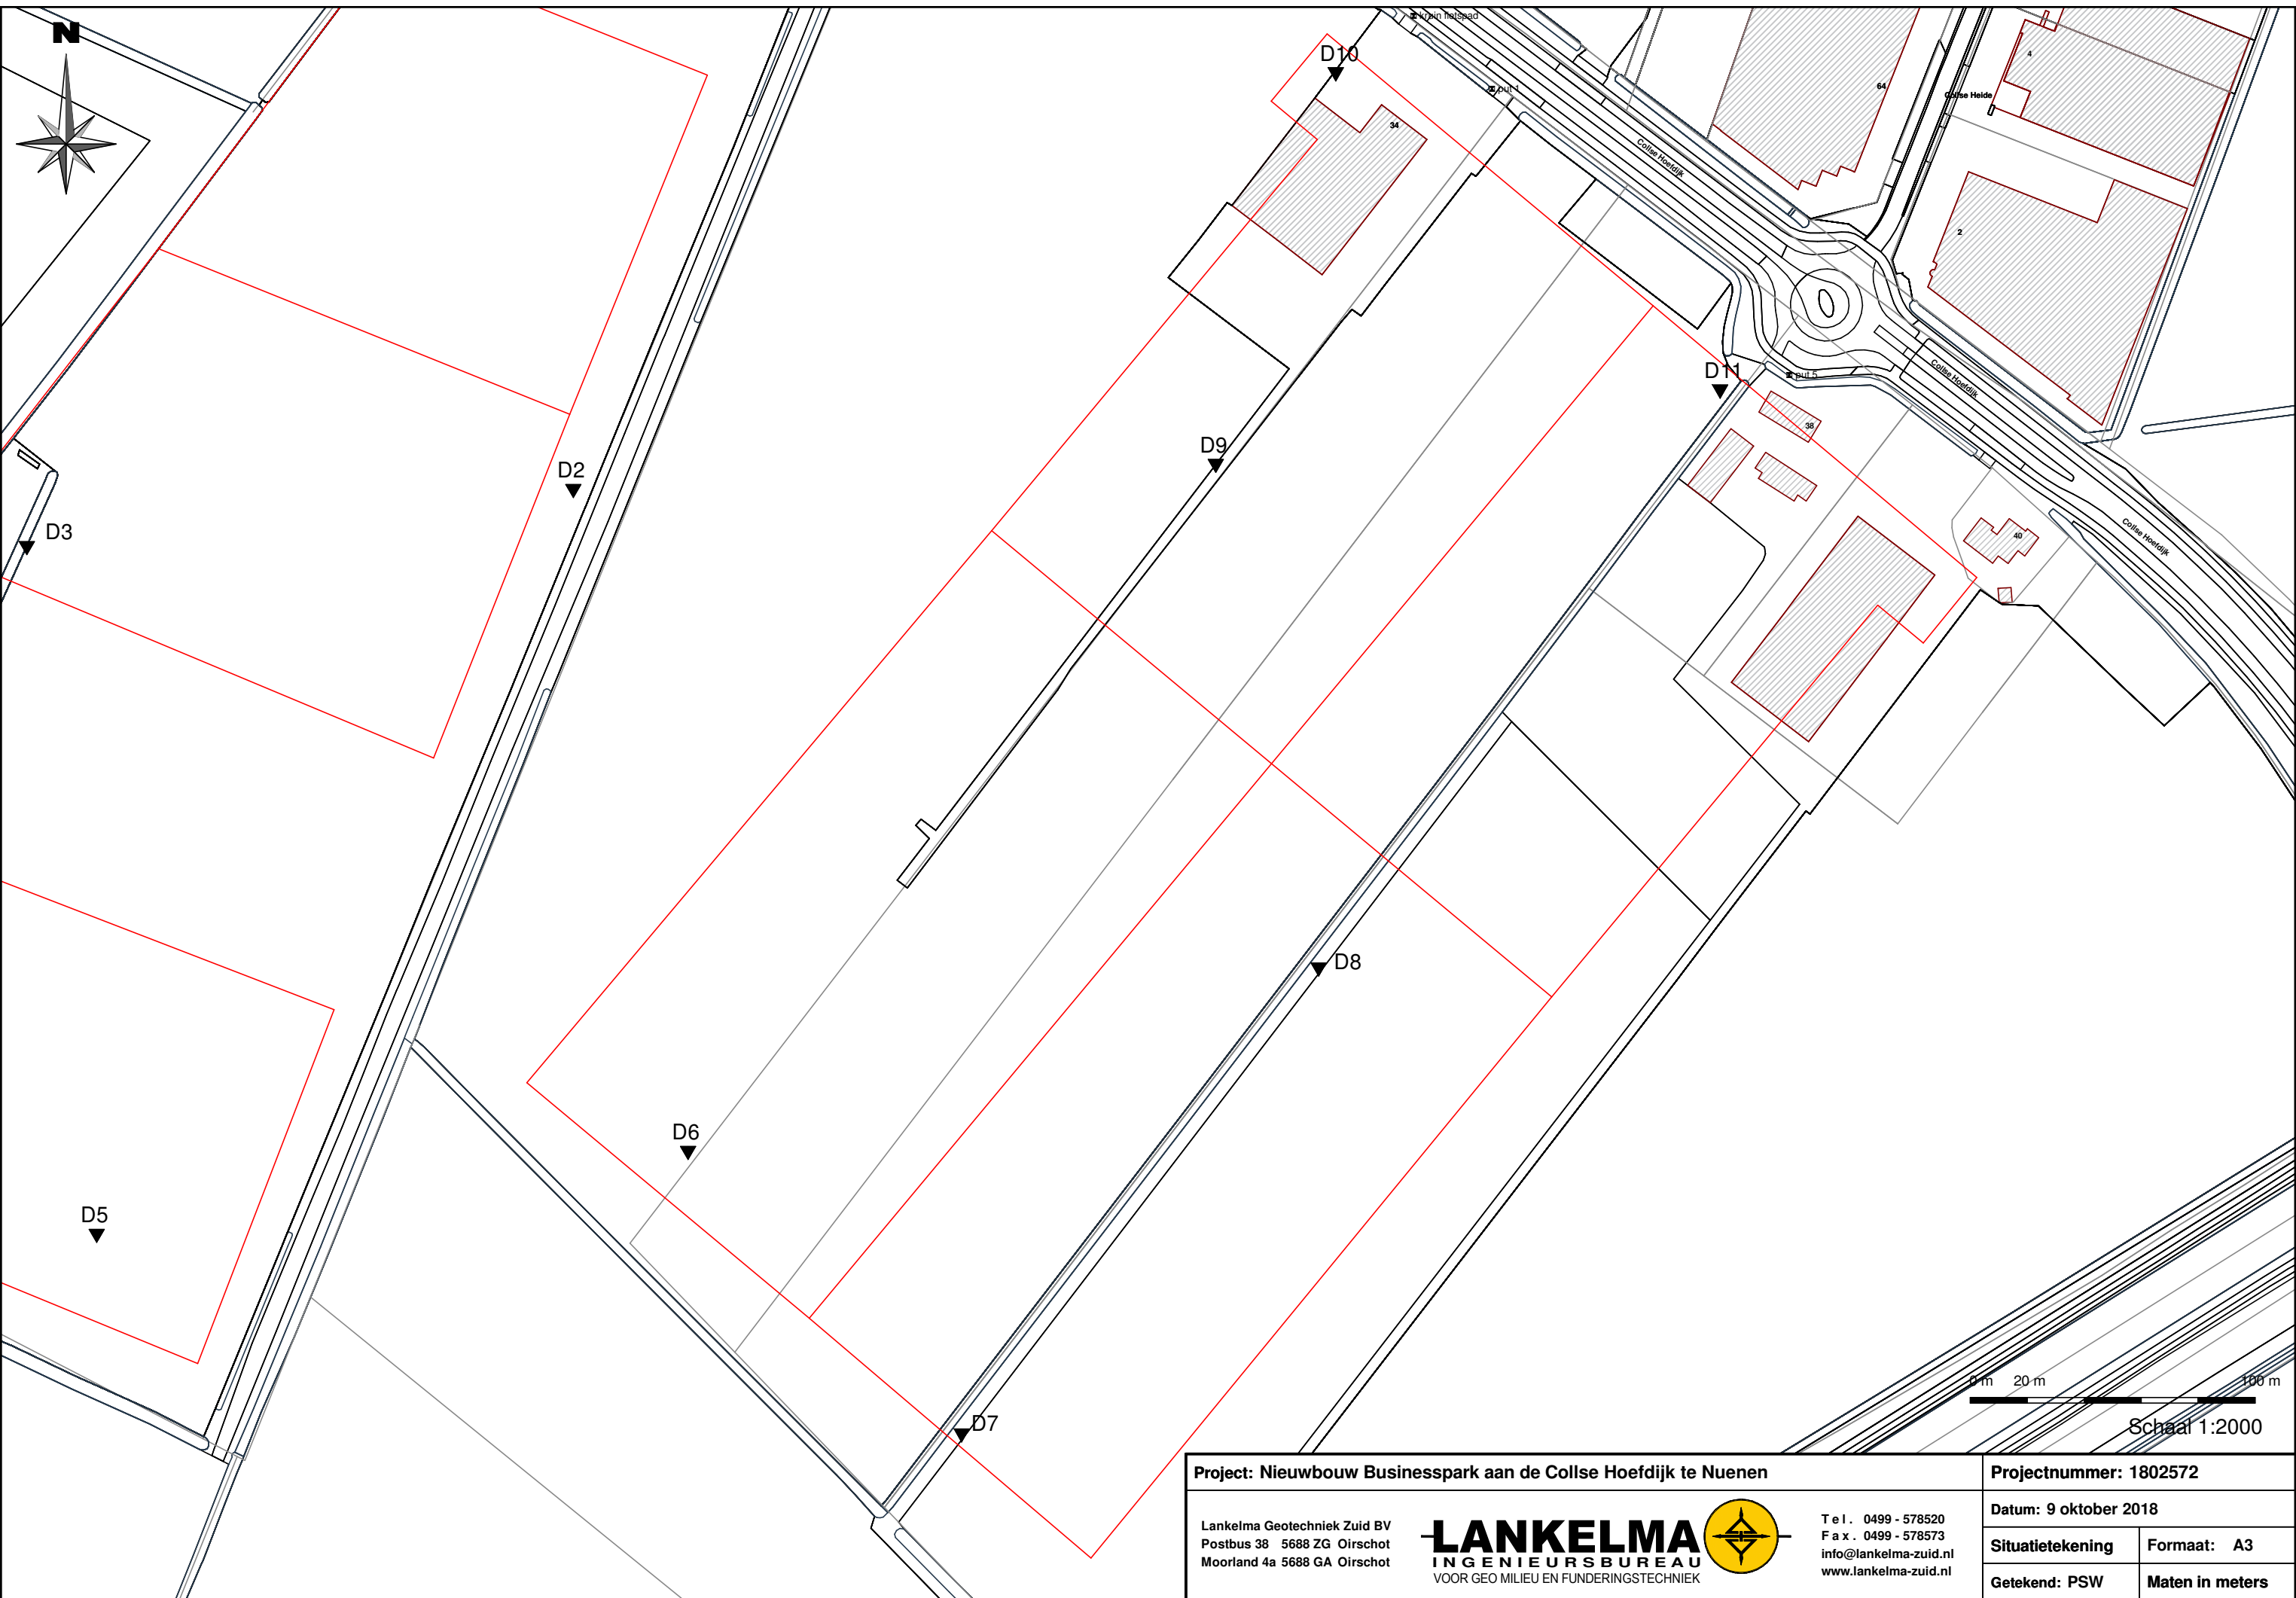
N

D10
D2
D3
D9
D11
D8
D6
D5
D7

34
64
4
2
38
40
Collse Heide
Collse Hoefdijk
Collse Hoefdijk
Collse Hoefdijk
put 1
put 5
Vrijlin fietspad

0 m 20 m 100 m
Schaal 1:2000

Project: Nieuwbouw Businesspark aan de Collse Hoefdijk te Nuenen
Projectnummer: 1802572
Datum: 9 oktober 2018
Lankelma Geotechniek Zuid BV
Postbus 38 5688 ZG Oirschot
Moorland 4a 5688 GA Oirschot
LANKELMA
INGENIEURSBUREAU
VOOR GEO MILIEU EN FUNDERINGSTECHNIEK
Tel. 0499 - 578520
Fax. 0499 - 578573
info@lankelma-zuid.nl
www.lankelma-zuid.nl
Situatietekening
Formaat: A3
Getekend: PSW
Maten in meters